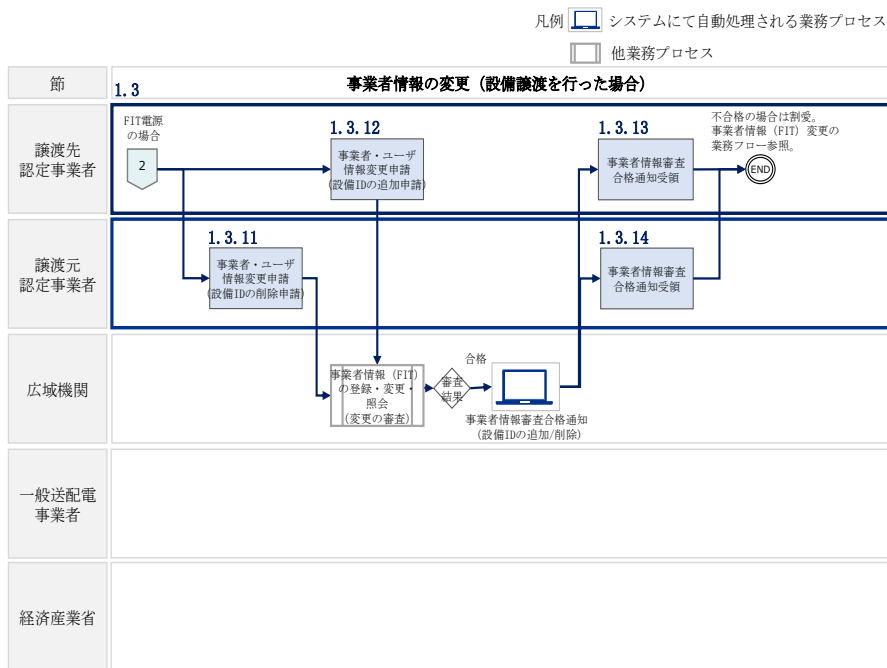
凡例 システムにて自動処理される業務プロセス

他業務プロセス

節

1.3

事業者情報の変更（設備譲渡を行った場合）

譲渡先
認定事業者

FIT電源の場合

2

1.3.12

事業者・ユーザ情報変更申請（設備IDの追加申請）

1.3.13

事業者情報審査合格通知受領

不合格の場合は割愛。
事業者情報（FIT）変更の業務フロー参照。

END

譲渡元
認定事業者

1.3.11

事業者・ユーザ情報変更申請（設備IDの削除申請）

1.3.14

事業者情報審査合格通知受領

広域機関

事業者情報（FIT）の登録・変更・照会（変更の審査）

審査結果

合格

事業者情報審査合格通知（設備IDの追加/削除）

一般送配電
事業者

経済産業省